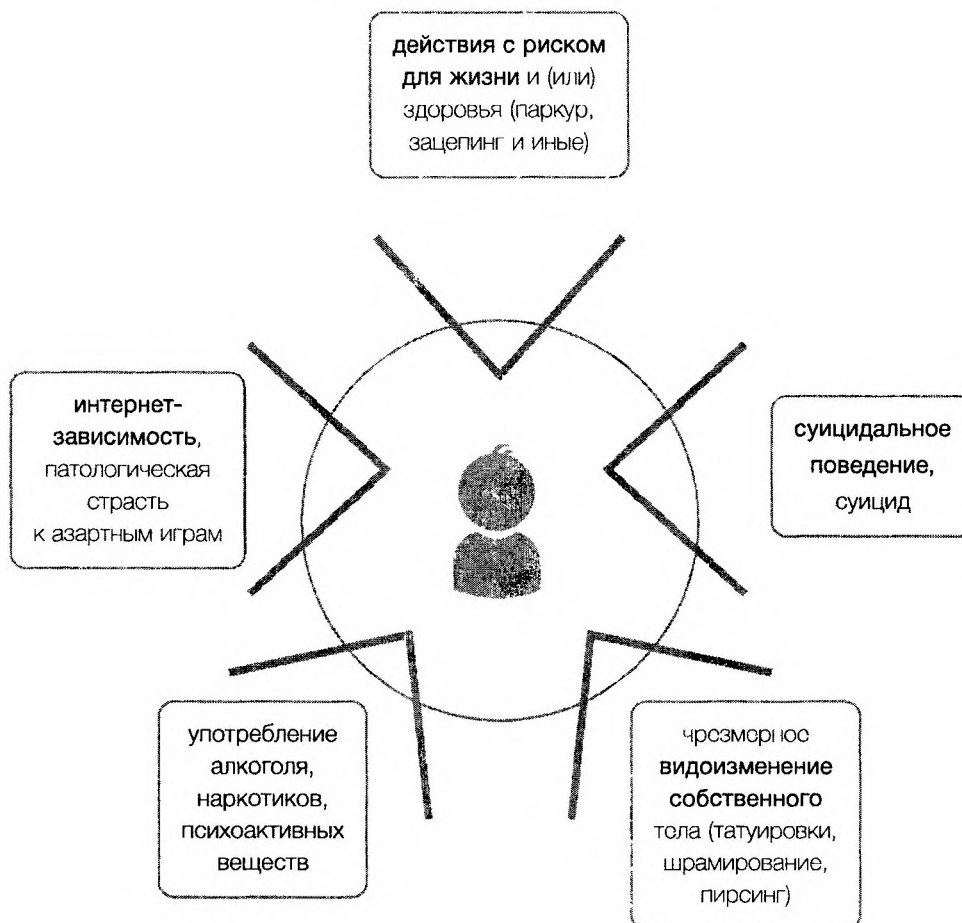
действия с риском для жизни и (или) здоровья (паркур, зацепинг и иные)

интернет-зависимость, патологическая страсть к азартным играм

суицидальное поведение, суицид

употребление алкоголя, наркотиков, психоактивных веществ

чрезмерное видоизменение собственного тела (татуировки, шрамирование, пирсинг)